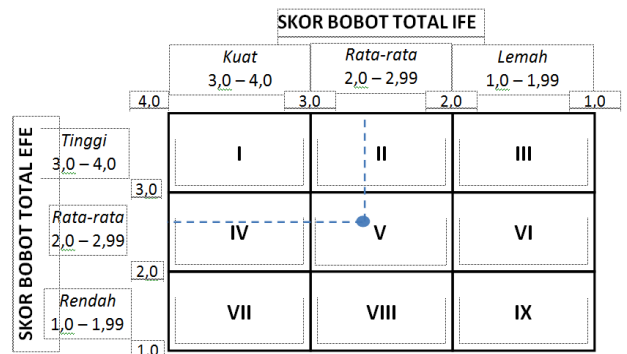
SKOR BOBOT TOTAL IFE

Kuat
3,0 – 4,0

Rata-rata
2,0 – 2,99

Lemah
1,0 – 1,99

4,0
3,0
2,0
1,0

SKOR BOBOT TOTAL EFE

Tinggi
3,0 – 4,0

3,0

Rata-rata
2,0 – 2,99

2,0

Rendah
1,0 – 1,99

1,0

| I | II | III |
|---|---|---|
| IV | V | VI |
| VII | VIII | IX |